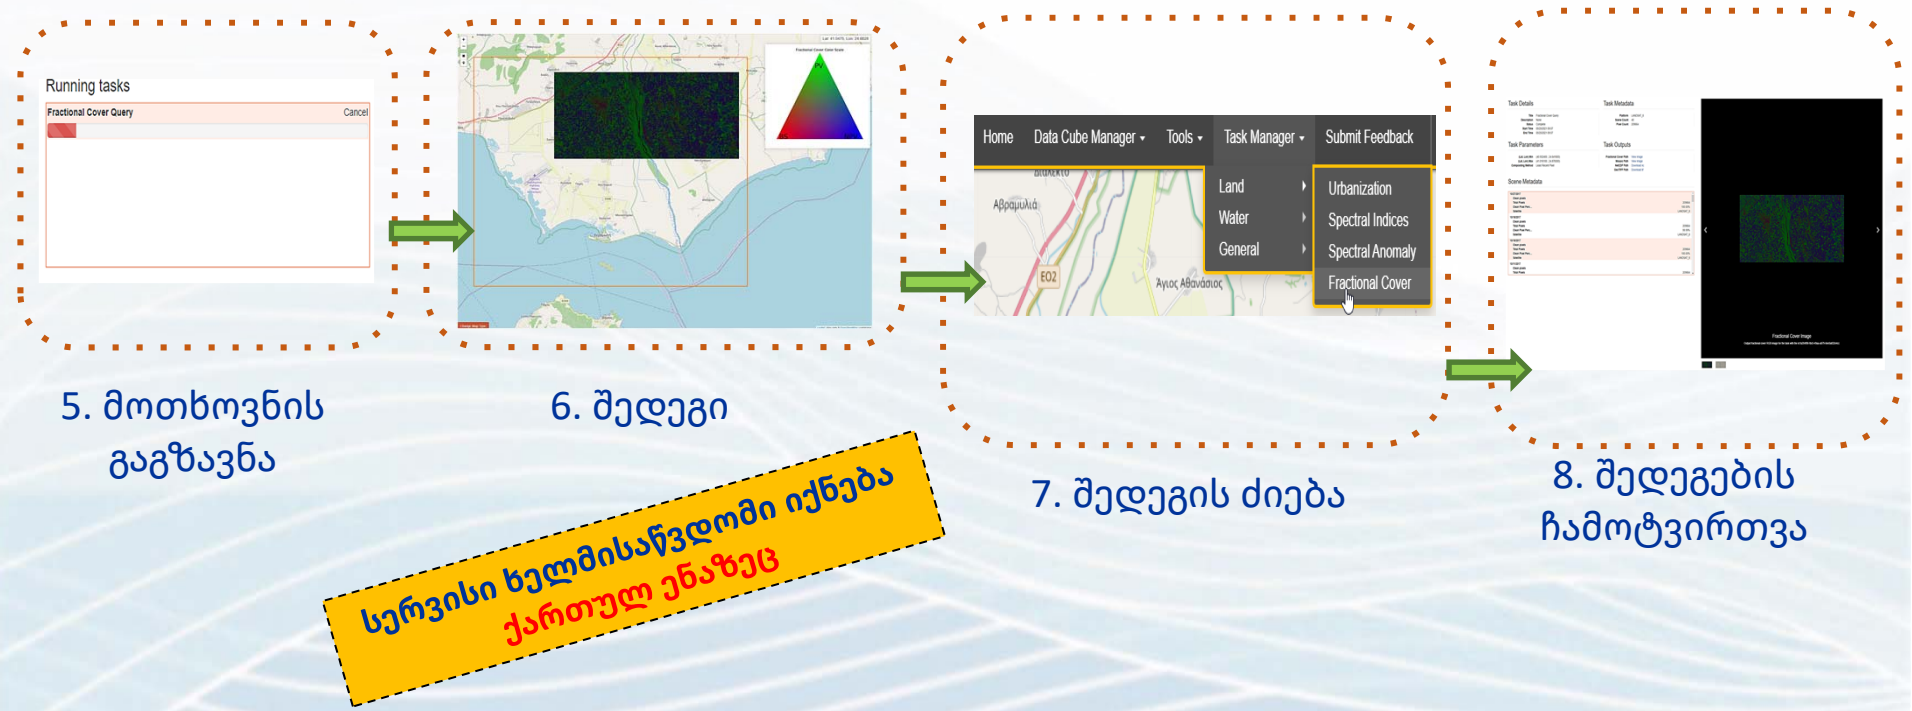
Running tasks

Fractional Cover Query

Cancel

Fractional Cover Color Scale

5. მოთხოვნის გაგზავნა

6. შედეგი

Home Data Cube Manager ▾ Tools ▾ Task Manager ▾ Submit Feedback

Land

Water

General

Urbanization

Spectral Indices

Spectral Anomaly

Fractional Cover

Αβραμυλιά

E02

Άγιος Αθανάσιος

7. შედეგის ძიება

Task Details

Task Metadata

Task Parameters

Task Outputs

Scene Metadata

Fractional Cover Image

8. შედეგების ჩამოტვირთვა

სერვისი ხელმისაწვდომი იქნება ქართულ ენაზეც